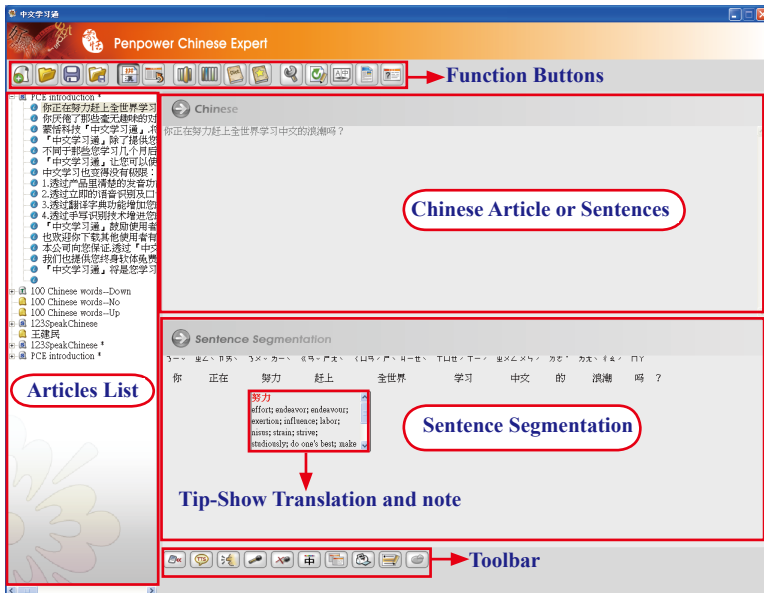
中文学习通

Penpower Chinese Expert

Function Buttons

PCE introduction *
你正在努力赶上全世界学习
你厌倦了那些毫无趣味的对
蒙恬科技「中文学习通」
「中文学习通」除了提供
不同于那些您学习几个月后
「中文学习通」让您可以
中文学习也变得没有极限
1.透过产品里清楚的发音功
2.透过立即的语音识别及
3.透过翻译字典功能增加
4.透过手写识别技术增进
「中文学习通」鼓励使用者
也欢迎你下载其他使用者
本公司向您保证,透过「中文
我们也提供您终身软体免费
「中文学习通」将是您学习
100 Chinese words--Down
100 Chinese words--No
100 Chinese words--Up
123SpeakChinese
王建民
123SpeakChinese *
PCE introduction *

Articles List

Chinese

你正在努力赶上全世界学习中文的浪潮吗？

Chinese Article or Sentences

Sentence Segmentation

你 正在 努力 赶上 全世界 学习 中文 的 浪潮 吗 ？

努力
effort; endeavor; endeavour; exertion; influence; labor; nisus; strain; strive; studiously; do one's best; make

Sentence Segmentation

Tip-Show Translation and note

中

Toolbar